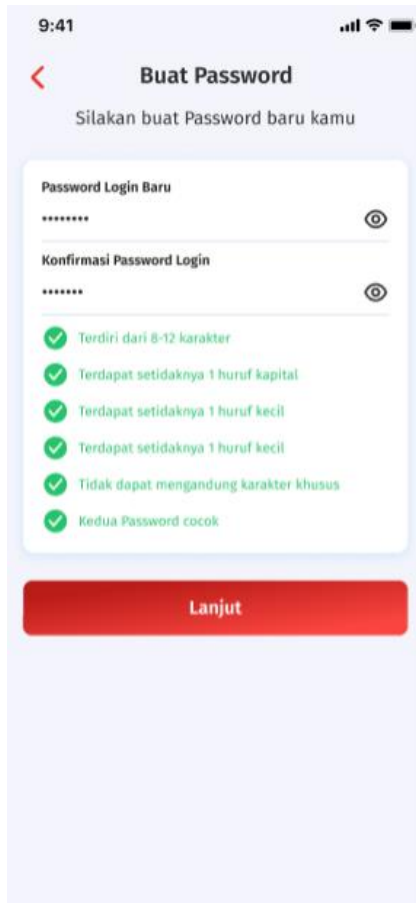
9:41

Buat Password

Silakan buat Password baru kamu

Password Login Baru

••••••••

Konfirmasi Password Login

•••••••

Terdiri dari 8-12 karakter

Terdapat setidaknya 1 huruf kapital

Terdapat setidaknya 1 huruf kecil

Terdapat setidaknya 1 huruf kecil

Tidak dapat mengandung karakter khusus

Kedua Password cocok

Lanjut